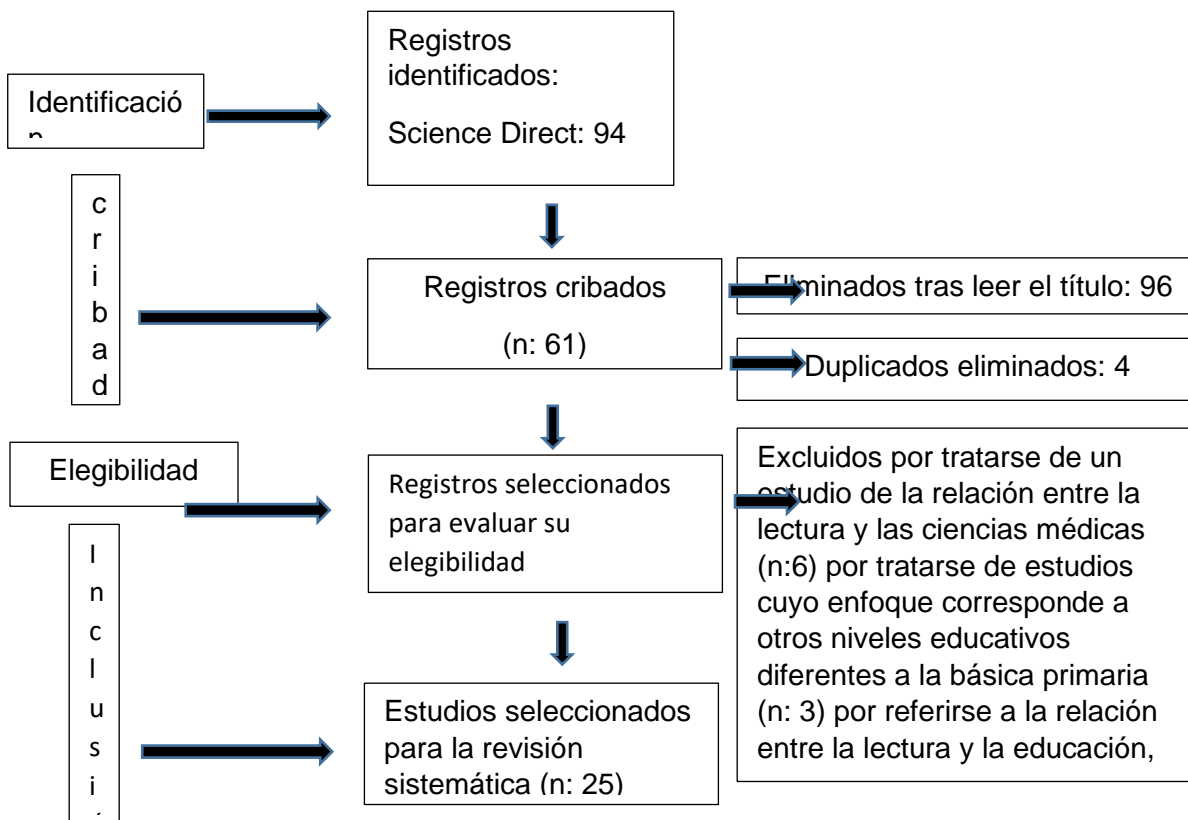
Identificació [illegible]

Registros identificados:

Science Direct: 94

c r i b a d

Registros cribados

(n: 61)

Eliminados tras leer el título: 96

Duplicados eliminados: 4

Elegibilidad

Registros seleccionados para evaluar su elegibilidad

Excluidos por tratarse de un estudio de la relación entre la lectura y las ciencias médicas (n:6) por tratarse de estudios cuyo enfoque corresponde a otros niveles educativos diferentes a la básica primaria (n: 3) por referirse a la relación entre la lectura y la educación,

I n c l u s i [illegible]

Estudios seleccionados para la revisión sistemática (n: 25)